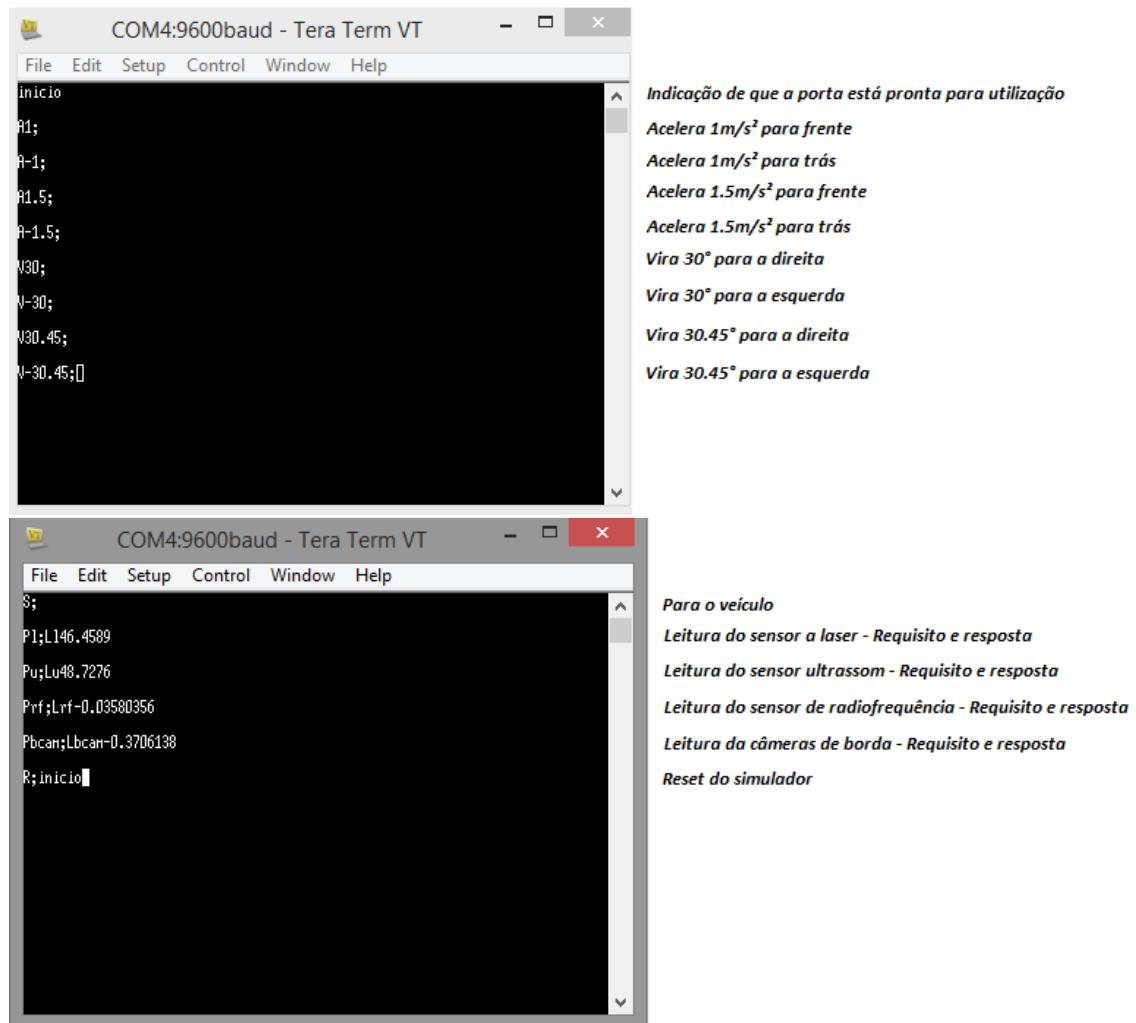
COM4:9600baud - Tera Term VT

File Edit Setup Control Window Help

inicio

A1;

A-1;

A1.5;

A-1.5;

V30;

V-30;

V30.45;

V-30.45;

Indicação de que a porta está pronta para utilização

Acelera 1m/s² para frente

Acelera 1m/s² para trás

Acelera 1.5m/s² para frente

Acelera 1.5m/s² para trás

Vira 30° para a direita

Vira 30° para a esquerda

Vira 30.45° para a direita

Vira 30.45° para a esquerda

COM4:9600baud - Tera Term VT

File Edit Setup Control Window Help

S;

Pl;Ll46.4589

Pu;Lu48.7276

Prf;Lrf-0.03580356

Pbcam;Lbcam-0.3706138

R;inicio

Para o veículo

Leitura do sensor a laser - Requisito e resposta

Leitura do sensor ultrassom - Requisito e resposta

Leitura do sensor de radiofrequência - Requisito e resposta

Leitura da câmeras de borda - Requisito e resposta

Reset do simulador